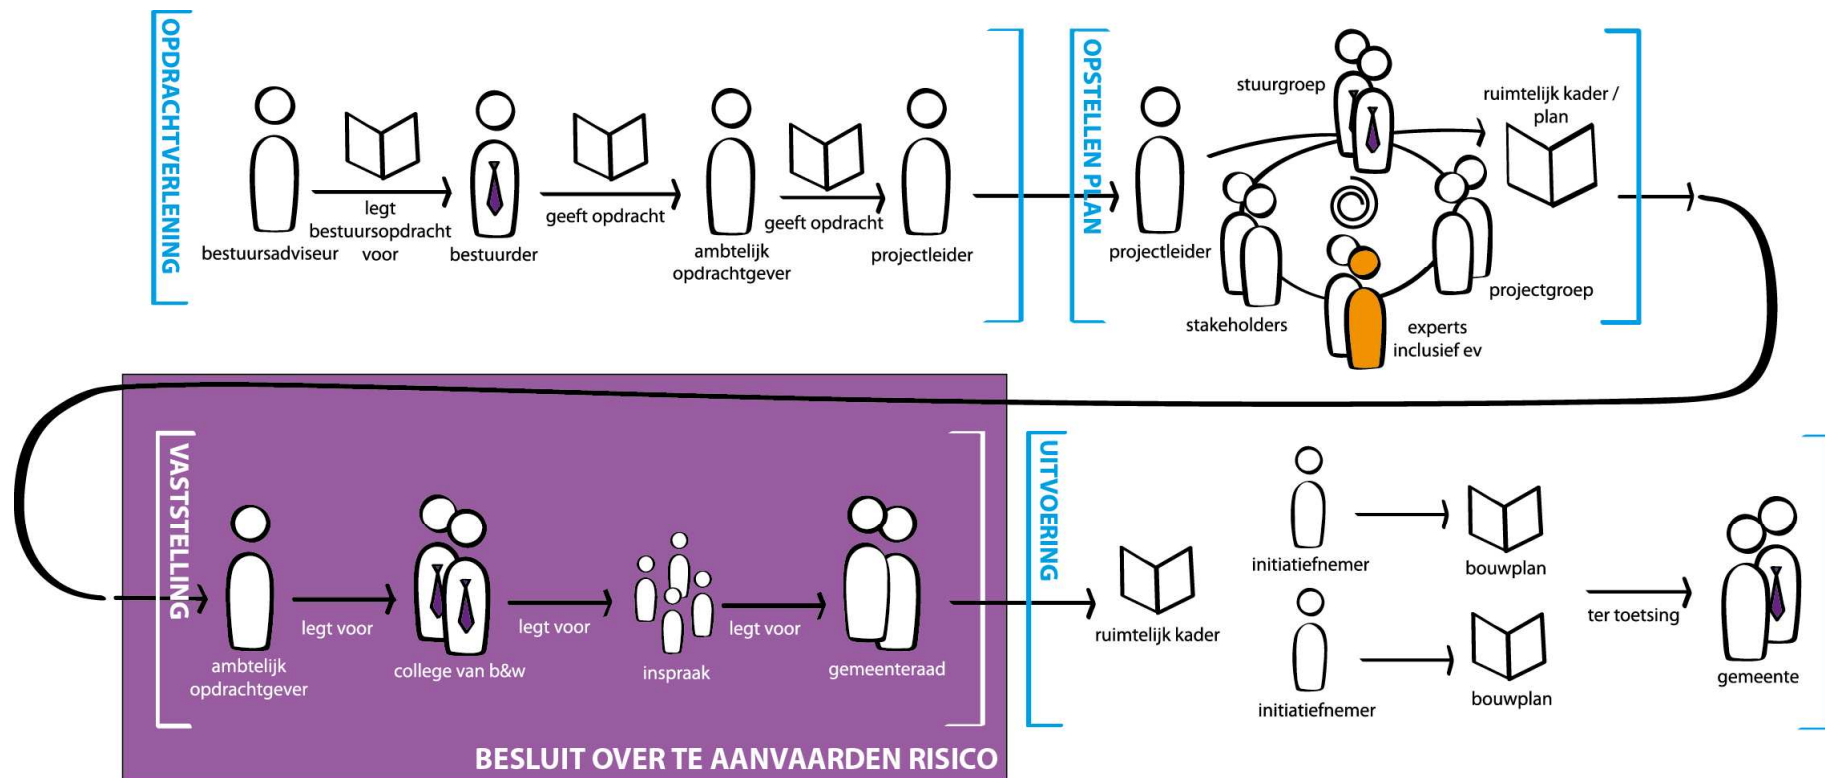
OPDRACHTVERLENING

bestuursadviseur

legt bestuursopdracht voor

bestuurder

geeft opdracht

ambtelijk opdrachtgever

geeft opdracht

projectleider

OPSTELLEN PLAN

projectleider

stuurgroep

ruimtelijk kader / plan

stakeholders

projectgroep

experts inclusief ev

VASTSTELLING

ambtelijk opdrachtgever

legt voor

college van b&w

legt voor

inspraak

legt voor

gemeenteraad

BESLUIT OVER TE AANVAARDEN RISICO

UITVOERING

ruimtelijk kader

initiatiefnemer

bouwplan

initiatiefnemer

bouwplan

ter toetsing

gemeente